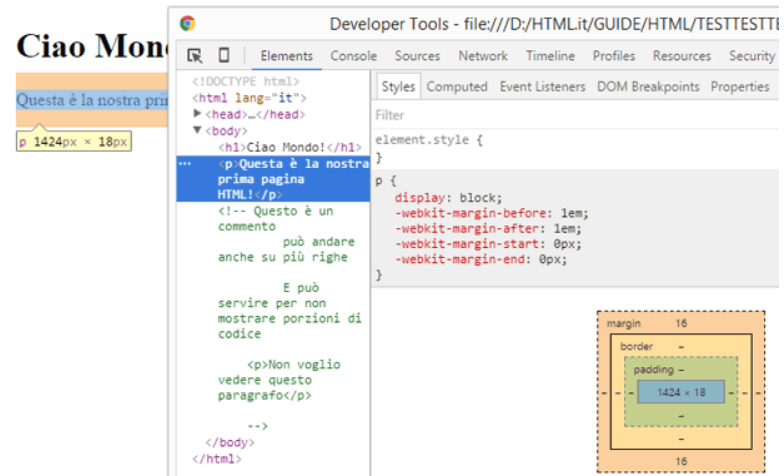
Ciao Mondo

Questa è la nostra prim

p 1424px × 18px

Developer Tools - file:///D:/HTML.it/GUIDE/HTML/TESTTESTTE

Elements Console Sources Network Timeline Profiles Resources Security

<!DOCTYPE html>
<html lang="it">
▶<head>…</head>
▼<body>
<h1>Ciao Mondo!</h1>
… <p>Questa è la nostra prima pagina HTML!</p>
<!-- Questo è un commento
può andare anche su più righe

E può servire per non mostrare porzioni di codice

<p>Non voglio vedere questo paragrafo</p>

-->
</body>
</html>

Styles Computed Event Listeners DOM Breakpoints Properties

Filter

element.style {
}

p {
display: block;
-webkit-margin-before: 1em;
-webkit-margin-after: 1em;
-webkit-margin-start: 0px;
-webkit-margin-end: 0px;
}

margin 16
border –
padding –
– – – 1424 × 18 – – –
–
–
16